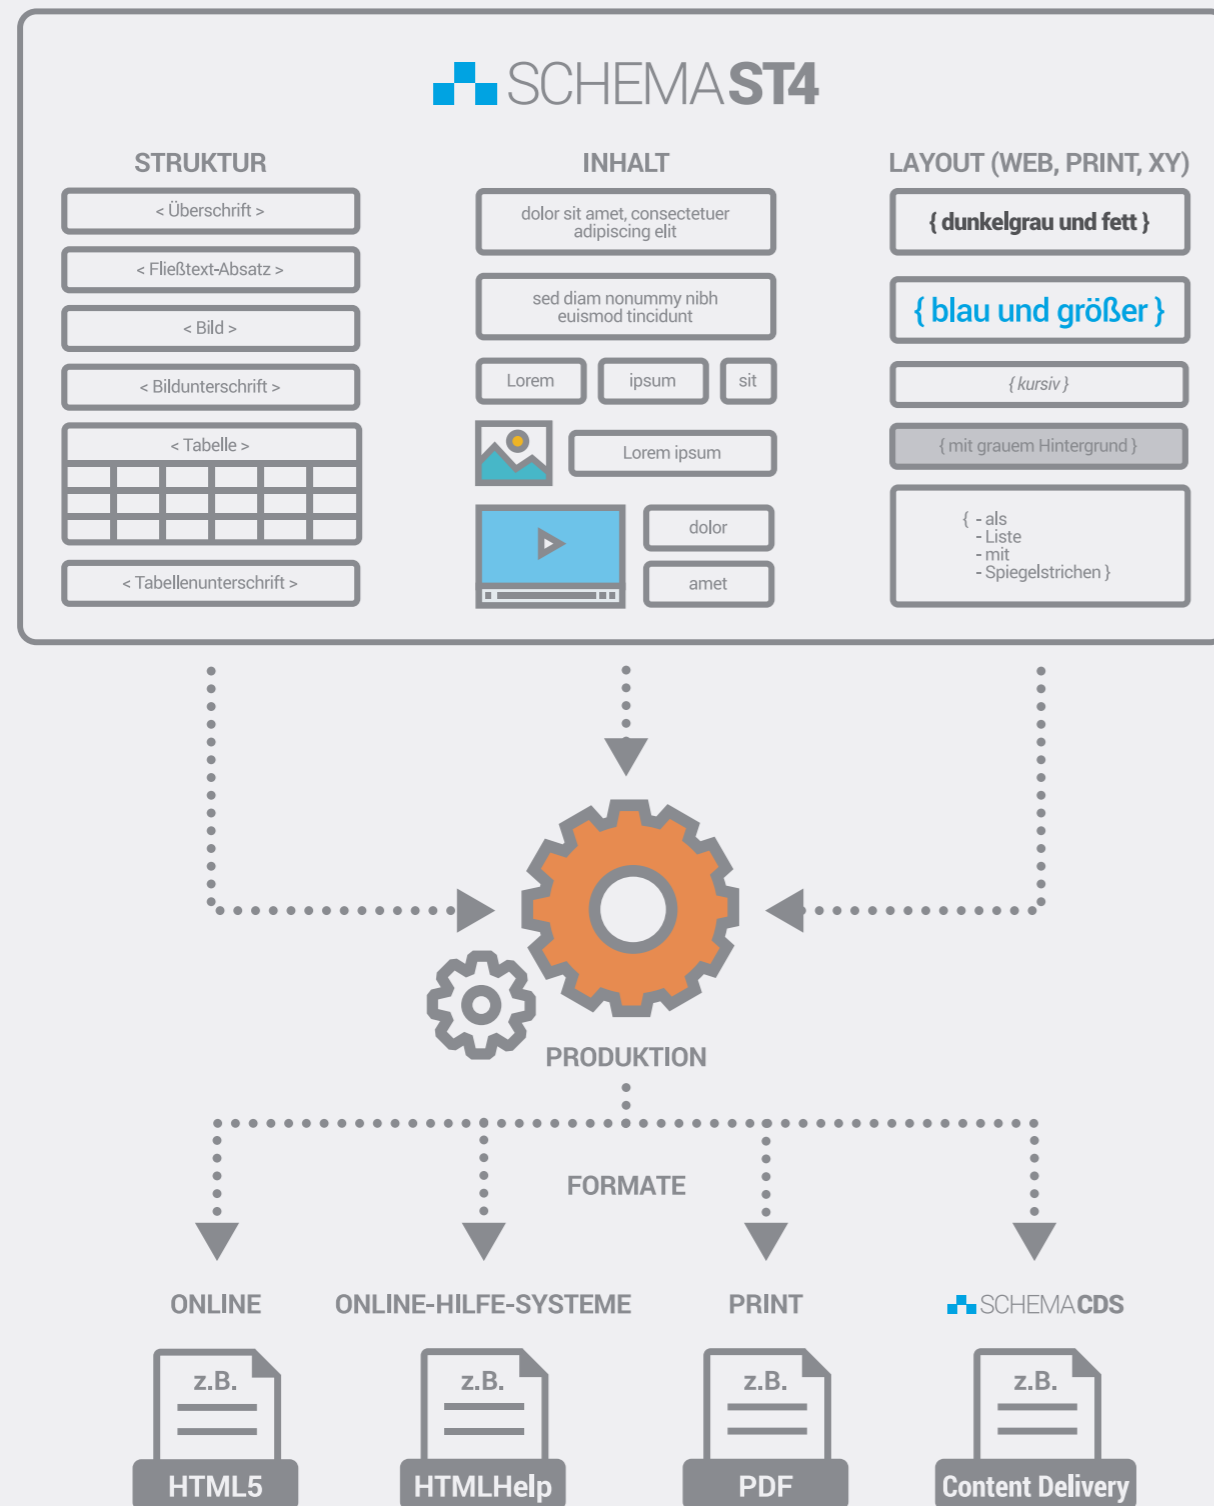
SCHEMA ST4

STRUKTUR

< Überschrift >

< Fließtext-Absatz >

< Bild >

< Bildunterschrift >

< Tabelle >

< Tabellenunterschrift >

INHALT

dolor sit amet, consectetuer adipiscing elit

sed diam nonummy nibh euismod tincidunt

Lorem

ipsum

sit

Lorem ipsum

dolor

amet

LAYOUT (WEB, PRINT, XY)

{ dunkelgrau und fett }

{ blau und größer }

{ kursiv }

{ mit grauem Hintergrund }

{ - als
- Liste
- mit
- Spiegelstrichen }

PRODUKTION

FORMATE

ONLINE

ONLINE-HILFE-SYSTEME

PRINT

SCHEMA CDS

z.B.

HTML5

z.B.

HTMLHelp

z.B.

PDF

z.B.

Content Delivery